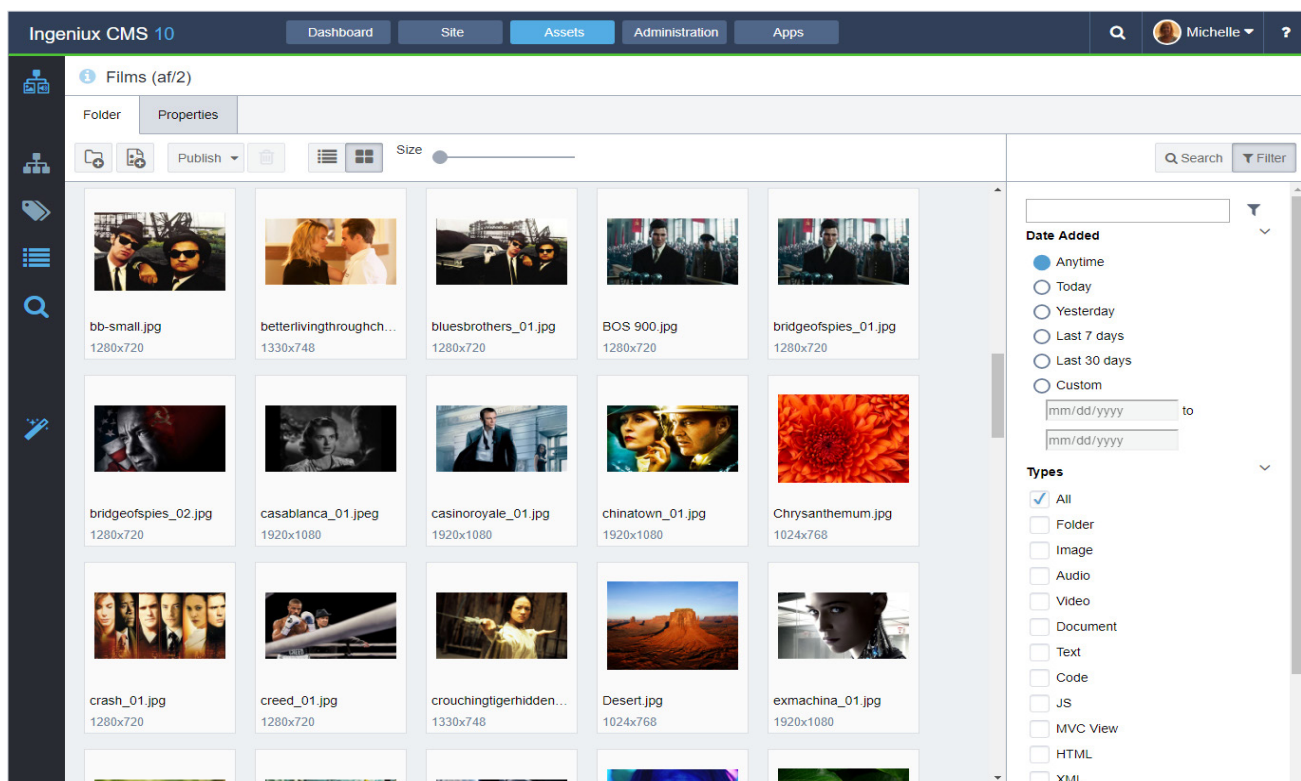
Ingeniux CMS 10

Dashboard Site Assets Administration Apps

Michelle ?

Films (af/2)

Folder Properties

Publish

Size

Search Filter

| bb-small.jpg 1280x720 | betterlivingthroughch... 1330x748 | bluesbrothers_01.jpg 1280x720 | BOS 900.jpg 1280x720 | bridgeofspies_01.jpg 1280x720 |
|---|---|---|---|---|
| bridgeofspies_02.jpg 1280x720 | casablanca_01.jpeg 1920x1080 | casinoroyale_01.jpg 1920x1080 | chinatown_01.jpg 1920x1080 | Chrysanthemum.jpg 1024x768 |
| crash_01.jpg 1280x720 | creed_01.jpg 1280x720 | crouchingtigerhidden... 1330x748 | Desert.jpg 1024x768 | exmachina_01.jpg 1920x1080 |

Date Added

Anytime
Today
Yesterday
Last 7 days
Last 30 days
Custom
mm/dd/yyyy to
mm/dd/yyyy

Types

All
Folder
Image
Audio
Video
Document
Text
Code
JS
MVC View
HTML
XML